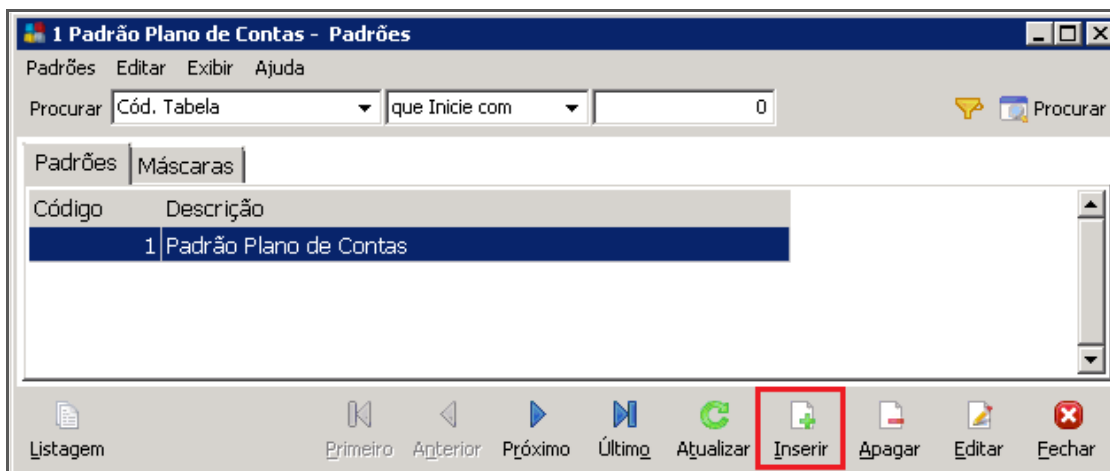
1 Padrão Plano de Contas - Padrões

Padrões Editar Exibir Ajuda

Procurar Cód. Tabela que Inicie com 0 Procurar

Padrões Máscaras

| Código | Descrição |
|---|---|
| 1 | Padrão Plano de Contas |

Listagem Primeiro Anterior Próximo Último Atualizar Inserir Apagar Editar Fechar